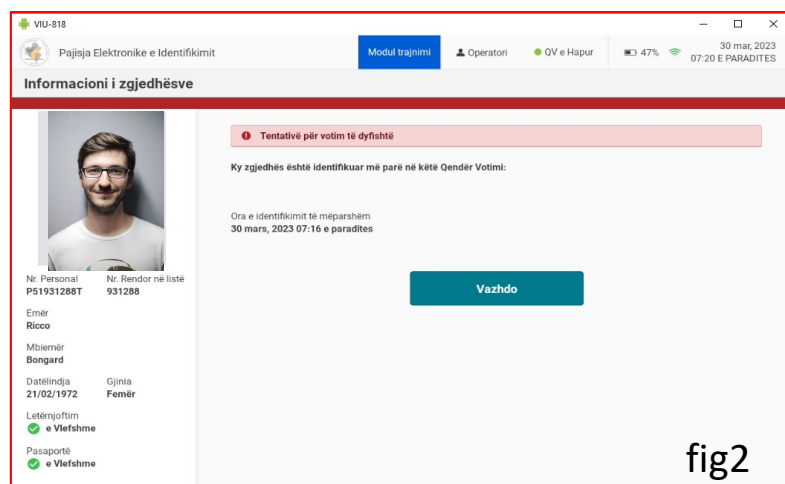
VIU-818

Pajisja Elektronike e Identifikimit

Modul trajnimi

Operatori

QV e Hapur

47%

30 mar, 2023
07:20 E PARADITES

Informacioni i zgjedhësve

Nr. Personal
P51931288T

Nr. Rendor në listë
931288

Emër
Ricco

Mbiemër
Bongard

Datëlindja
21/02/1972

Gjinia
Femër

Letërnjoftim
e Vlefshme

Pasaportë
e Vlefshme

Tentativë për votim të dyfishtë

Ky zgjedhës është identifikuar më parë në këtë Qendër Votimi:

Ora e identifikimit të mëparshëm
30 mars, 2023 07:16 e paradites

Vazhdo

fig2